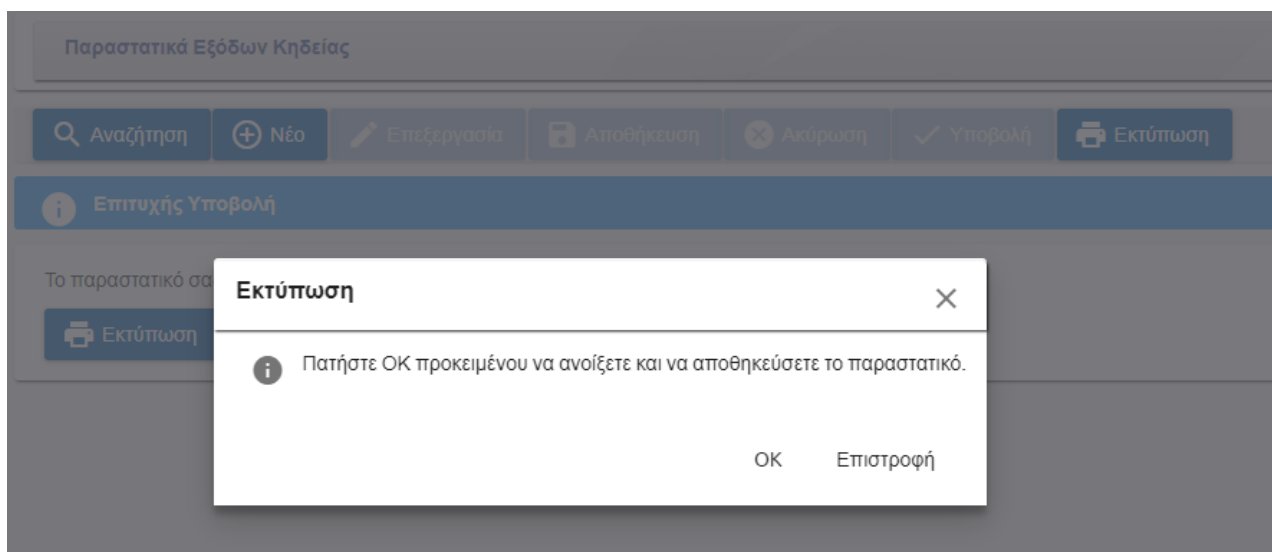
Παραστατικά Εξόδων Κηδείας

Αναζήτηση Νέο Επεξεργασία Αποθήκευση Ακύρωση Υποβολή Εκτύπωση

Επιτυχής Υποβολή

Το παραστατικό σα

Εκτύπωση

Εκτύπωση

×

Πατήστε ΟΚ προκειμένου να ανοίξετε και να αποθηκεύσετε το παραστατικό.

OK Επιστροφή